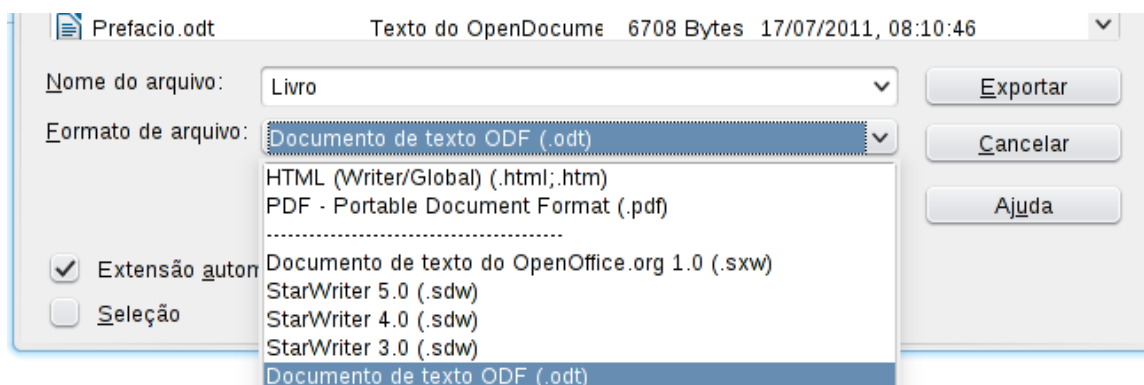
Prefacio.odt Texto do OpenDocume 6708 Bytes 17/07/2011, 08:10:46

Nome do arquivo: Livro

Exportar

Formato de arquivo: Documento de texto ODF (.odt)

Cancelar

HTML (Writer/Global) (.html;.htm)
PDF - Portable Document Format (.pdf)
----------------------------------------

Ajuda

Extensão autom

Documento de texto do OpenOffice.org 1.0 (.sxw)
StarWriter 5.0 (.sdw)

Seleção

StarWriter 4.0 (.sdw)
StarWriter 3.0 (.sdw)
Documento de texto ODF (.odt)